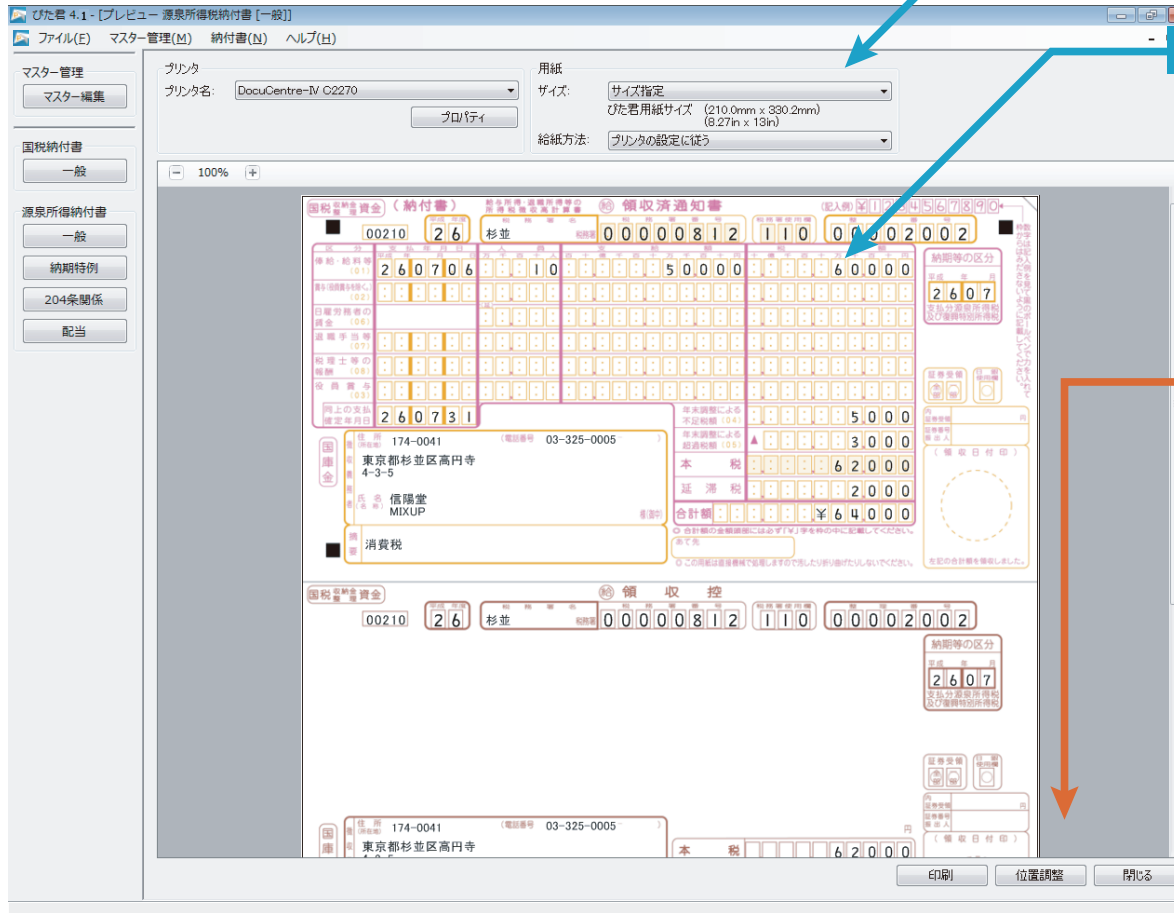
ぴた君 4.1 - [プレビュー 源泉所得税納付書 [一般]]

ファイル(F) マスター管理(M) 納付書(N) ヘルプ(H)

マスター管理
マスター編集
国税納付書
一般
源泉所得納付書
一般
納期特例
204条関係
配当

プリンタ
プリンタ名: DocuCentre-IV C2270
プロパティ

用紙
サイズ: サイズ指定
ぴた君用紙サイズ (210.0mm x 330.2mm) (8.27in x 13in)
給紙方法: プリンタの設定に従う

100%

国税 資金 (納付書) 領収済通知書 (記入例) ¥1234567890
00210 26 杉並 00000812 110 00002002
俸給・給料等 (01) 260706 10 50000 60000
納期等の区分 2607
同上の支払確定年月日 260731
年末調整による不足税額 (04) 5000
年末調整による超過税額 (05) ▲ 3000
本税 62000
延滞税 2000
合計額 ¥64000
174-0041 (電話番号) 03-325-0005
東京都杉並区高円寺
4-3-5
信陽堂
MIXUP
国庫金
摘要 消費税

国税 資金 領収控
00210 26 杉並 00000812 110 00002002
納期等の区分 2607
174-0041 (電話番号) 03-325-0005
東京都杉並区高円寺
本税 62000

印刷 位置調整 閉じる